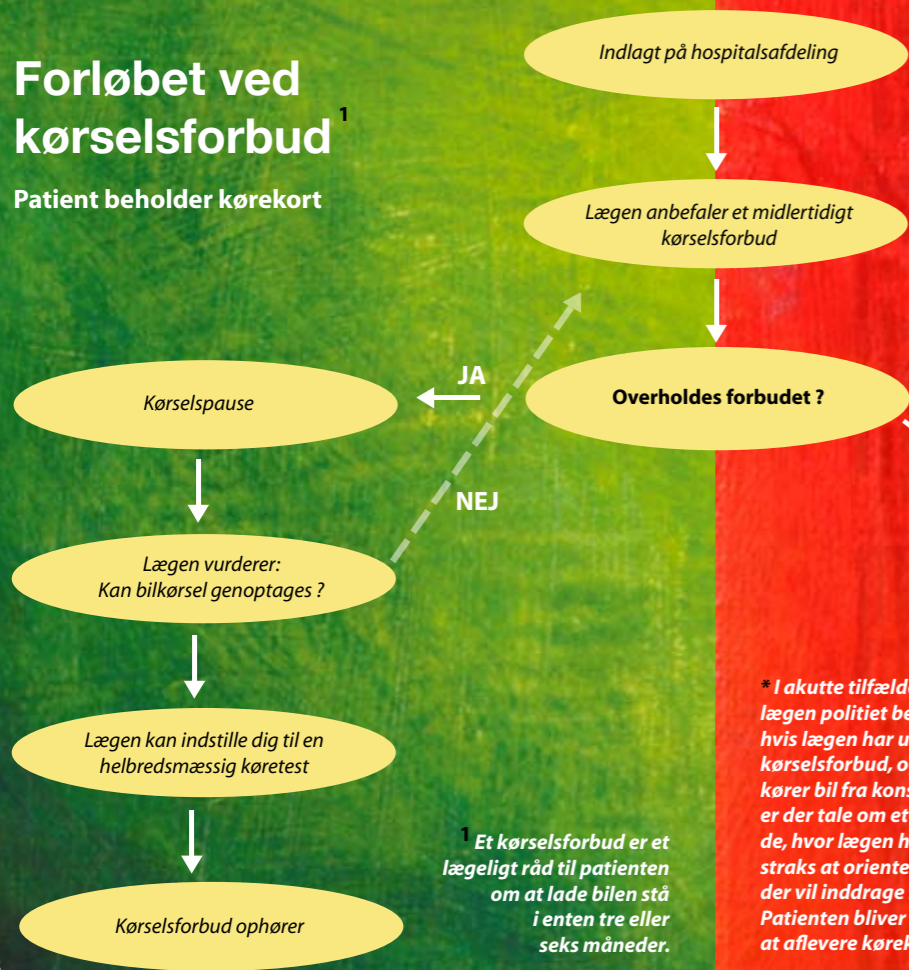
Forløbet ved kørselsforbud $^1$

Patient beholder kørekort

Indlagt på hospitalsafdeling

Lægen anbefaler et midlertidigt kørselsforbud

Overholdes forbudet ?

JA

Kørselspause

NEJ

Lægen vurderer: Kan bilkørsel genoptages ?

Lægen kan indstille dig til en helbredsmæssig køretest

Kørselsforbud ophører

$^1$ Et kørselsforbud er et lægeligt råd til patienten om at lade bilen stå i enten tre eller seks måneder.

* I akutte tilfælde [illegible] lægen politiet be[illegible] hvis lægen har u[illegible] kørselsforbud, o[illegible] kører bil fra kons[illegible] er der tale om et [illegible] de, hvor lægen h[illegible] straks at oriente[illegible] der vil inddrage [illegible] Patienten bliver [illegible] at aflevere kørek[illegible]